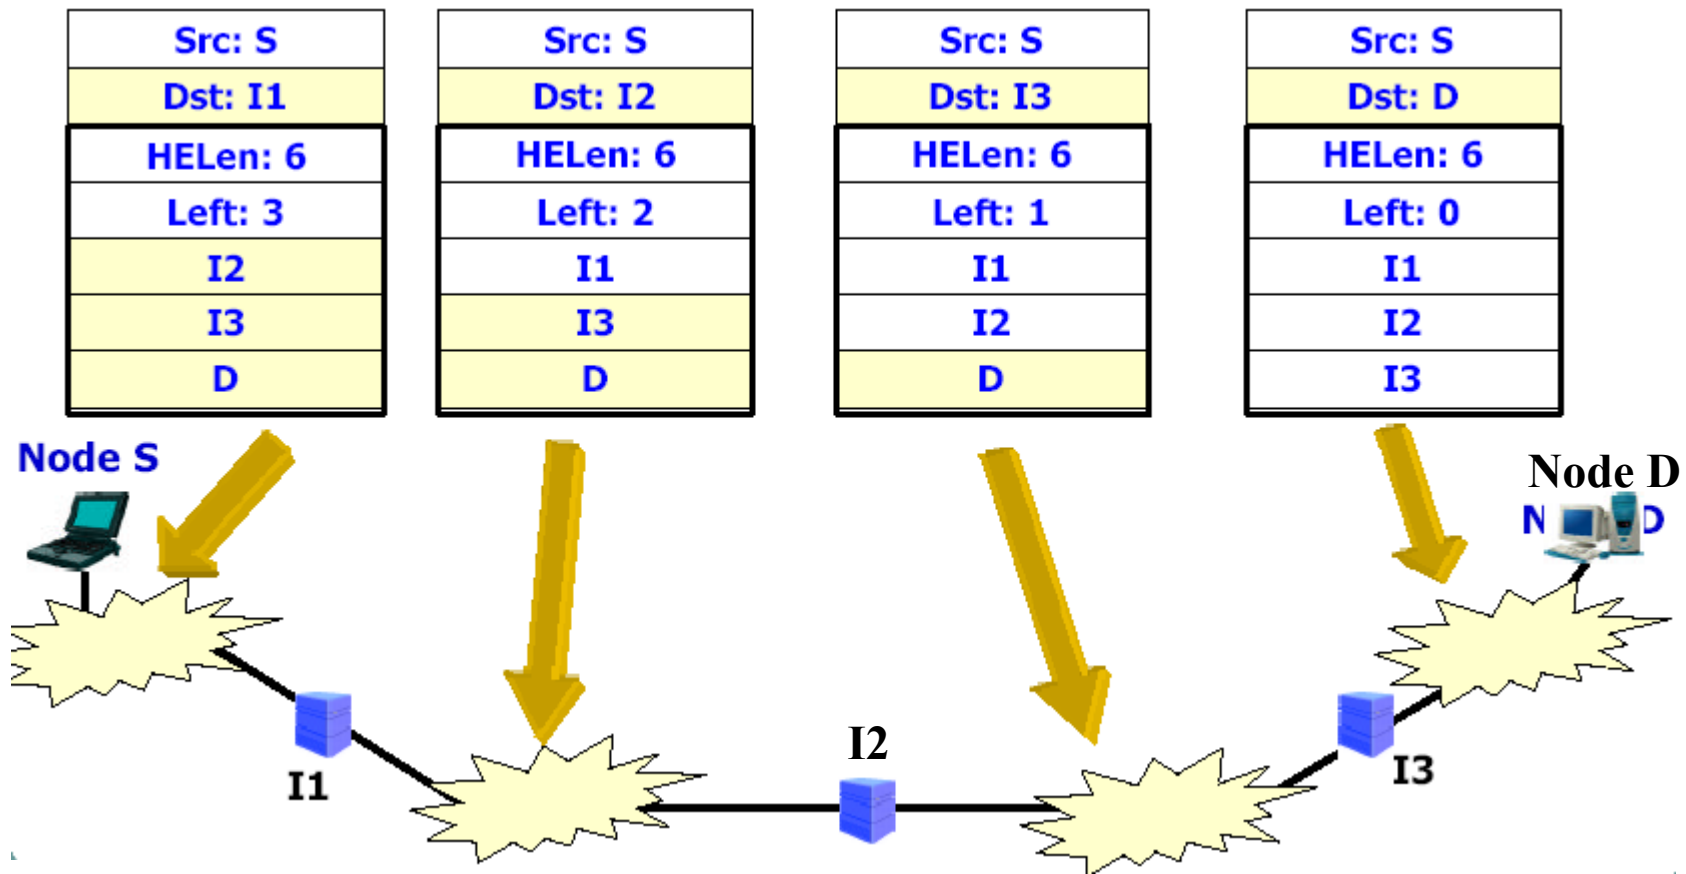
| Src: S |
|---|
| Dst: I1 |
| HELen: 6 |
| Left: 3 |
| I2 |
| I3 |
| D |

| Src: S |
|---|
| Dst: I2 |
| HELen: 6 |
| Left: 2 |
| I1 |
| I3 |
| D |

| Src: S |
|---|
| Dst: I3 |
| HELen: 6 |
| Left: 1 |
| I1 |
| I2 |
| D |

| Src: S |
|---|
| Dst: D |
| HELen: 6 |
| Left: 0 |
| I1 |
| I2 |
| I3 |

Node S

Node D

N D

I1

I2

I3